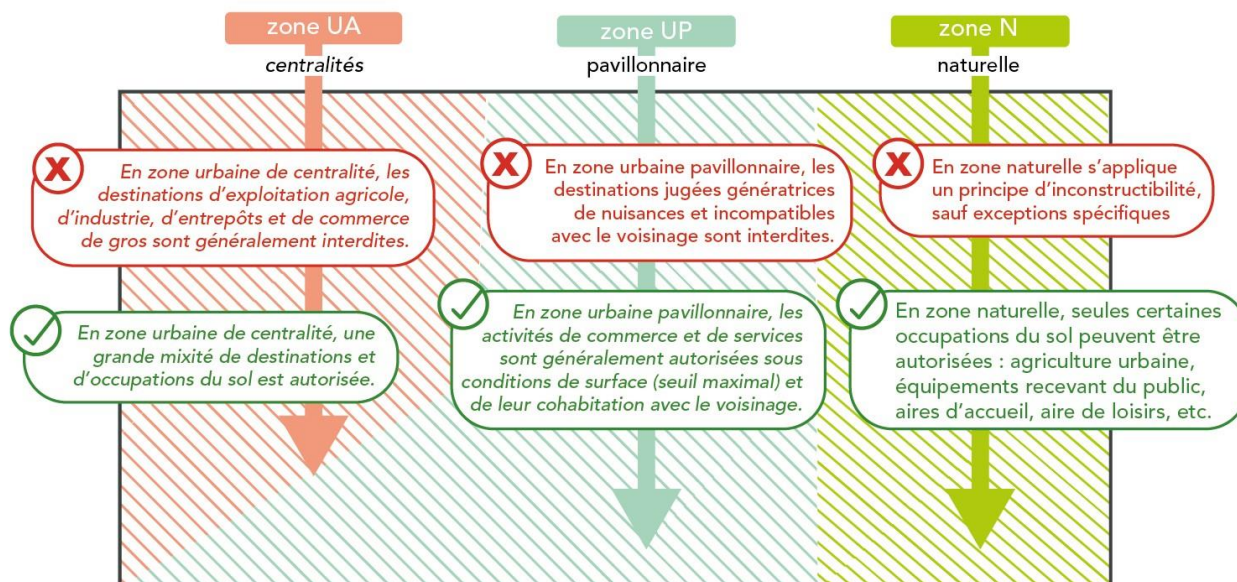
zone UA
centralités

zone UP
pavillonnaire

zone N
naturelle

En zone urbaine de centralité, les destinations d'exploitation agricole, d'industrie, d'entrepôts et de commerce de gros sont généralement interdites.

En zone urbaine pavillonnaire, les destinations jugées génératrices de nuisances et incompatibles avec le voisinage sont interdites.

En zone naturelle s'applique un principe d'inconstructibilité, sauf exceptions spécifiques

En zone urbaine de centralité, une grande mixité de destinations et d'occupations du sol est autorisée.

En zone urbaine pavillonnaire, les activités de commerce et de services sont généralement autorisées sous conditions de surface (seuil maximal) et de leur cohabitation avec le voisinage.

En zone naturelle, seules certaines occupations du sol peuvent être autorisées : agriculture urbaine, équipements recevant du public, aires d'accueil, aire de loisirs, etc.